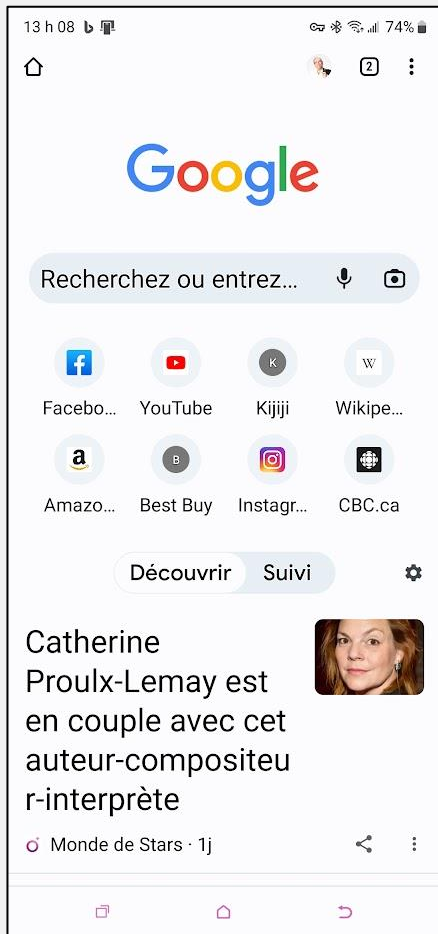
13 h 08 b 74%

2

Google

Recherchez ou entrez...

Facebo...
YouTube
K
Kijiji
W
Wikipe...
a
Amazo...
B
Best Buy
Instagr...
CBC.ca

Découvrir
Suivi

Catherine Proulx-Lemay est en couple avec cet auteur-compositeur-interprète

Monde de Stars · 1j